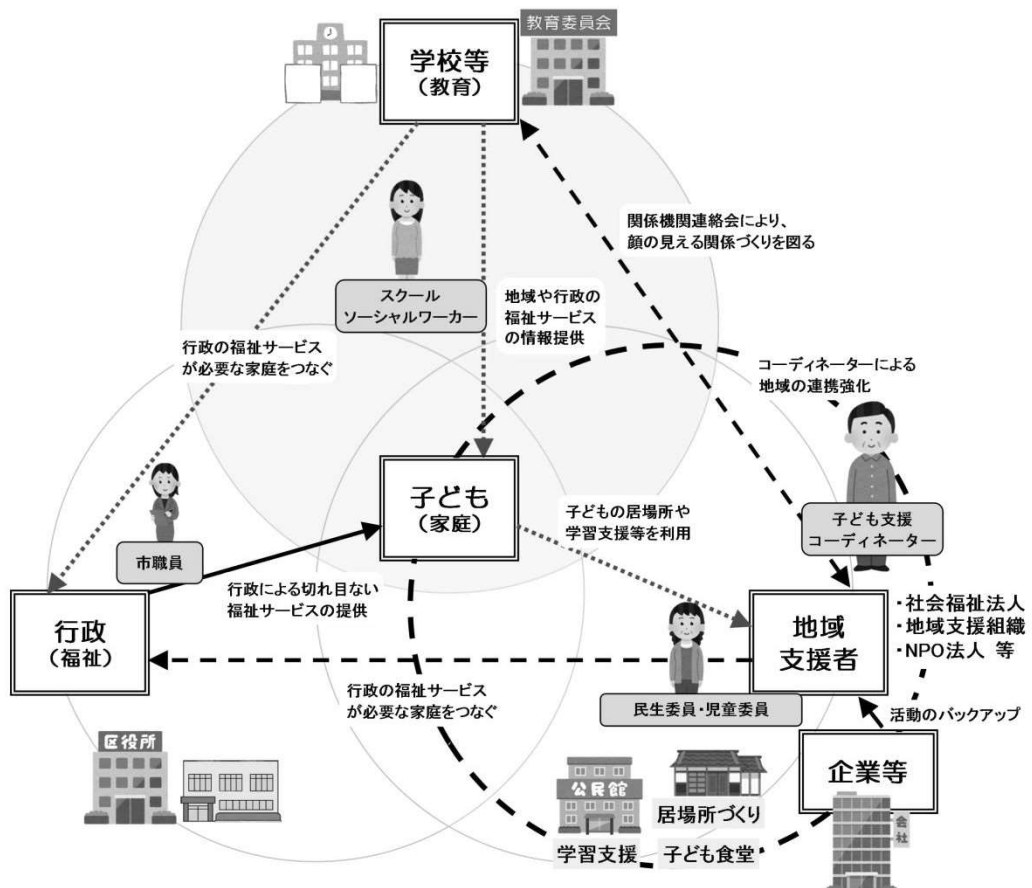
教育委員会

学校等
（教育）

関係機関連絡会により、
顔の見える関係づくりを図る

スクール
ソーシャルワーカー

地域や行政の
福祉サービス
の情報提供

行政の福祉サービス
が必要な家庭をつなぐ

コーディネーターによる
地域の連携強化

子ども
（家庭）

子どもの居場所や
学習支援等を利用

子ども支援
コーディネーター

市職員

行政による切れ目ない
福祉サービスの提供

・社会福祉法人
・地域支援組織
・NPO法人 等

行政
（福祉）

地域
支援者

行政の福祉サービス
が必要な家庭をつなぐ

民生委員・児童委員

活動のバックアップ

区役所

公民館

居場所づくり

企業等

会社

学習支援

子ども食堂